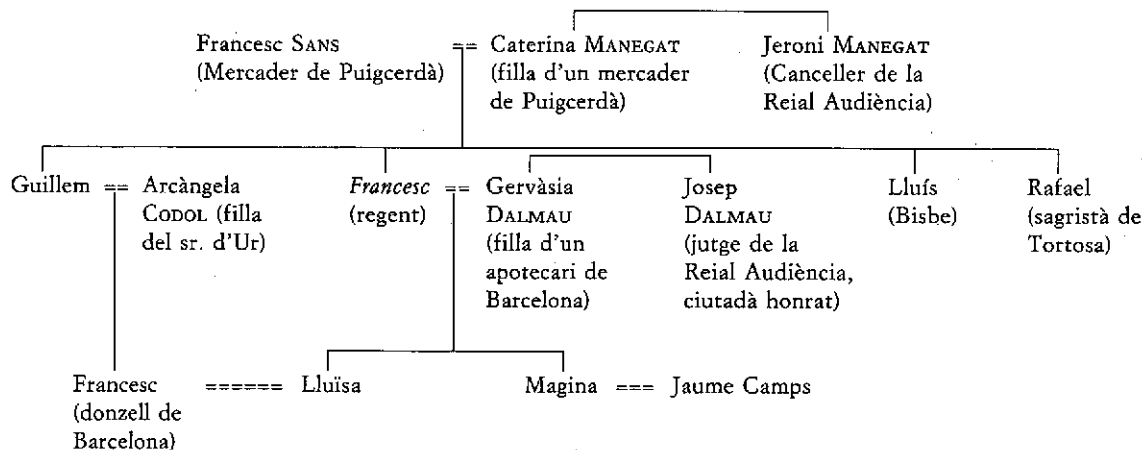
Francesc SANS (Mercader de Puigcerdà) == Caterina MANEGAT (filla d'un mercader de Puigcerdà)

Jeroni MANEGAT (Canceller de la Reial Audiència)

Guillem == Arcàngela CODOL (filla del sr. d'Ur)

*Francesc* (regent) == Gervàsia DALMAU (filla d'un apotecari de Barcelona)

Josep DALMAU (jutge de la Reial Audiència, ciutadà honrat)

Lluís (Bisbe)

Rafael (sagristà de Tortosa)

Francesc (donzell de Barcelona) ====== Lluïsa

Magina === Jaume Camps